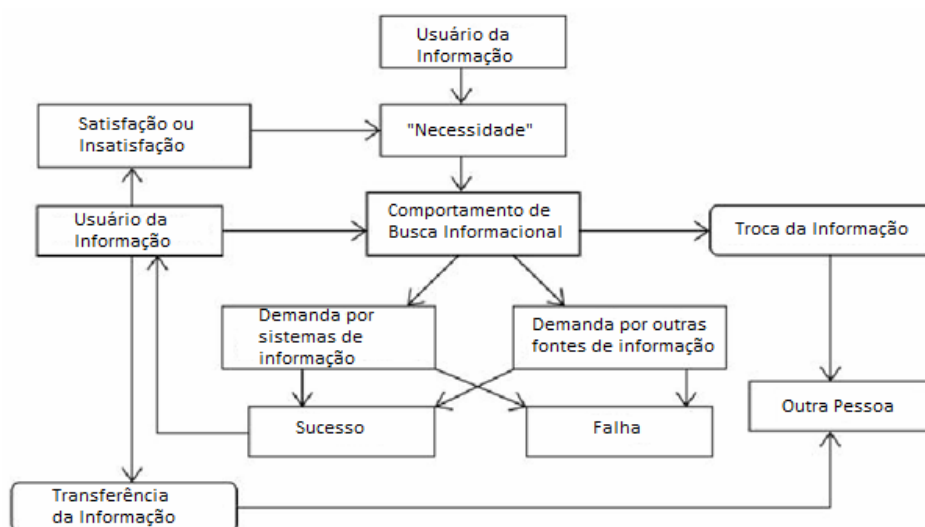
Usuário da Informação

Satisfação ou Insatisfação

"Necessidade"

Usuário da Informação

Comportamento de Busca Informacional

Troca da Informação

Demanda por sistemas de informação

Demanda por outras fontes de informação

Sucesso

Falha

Outra Pessoa

Transferência da Informação